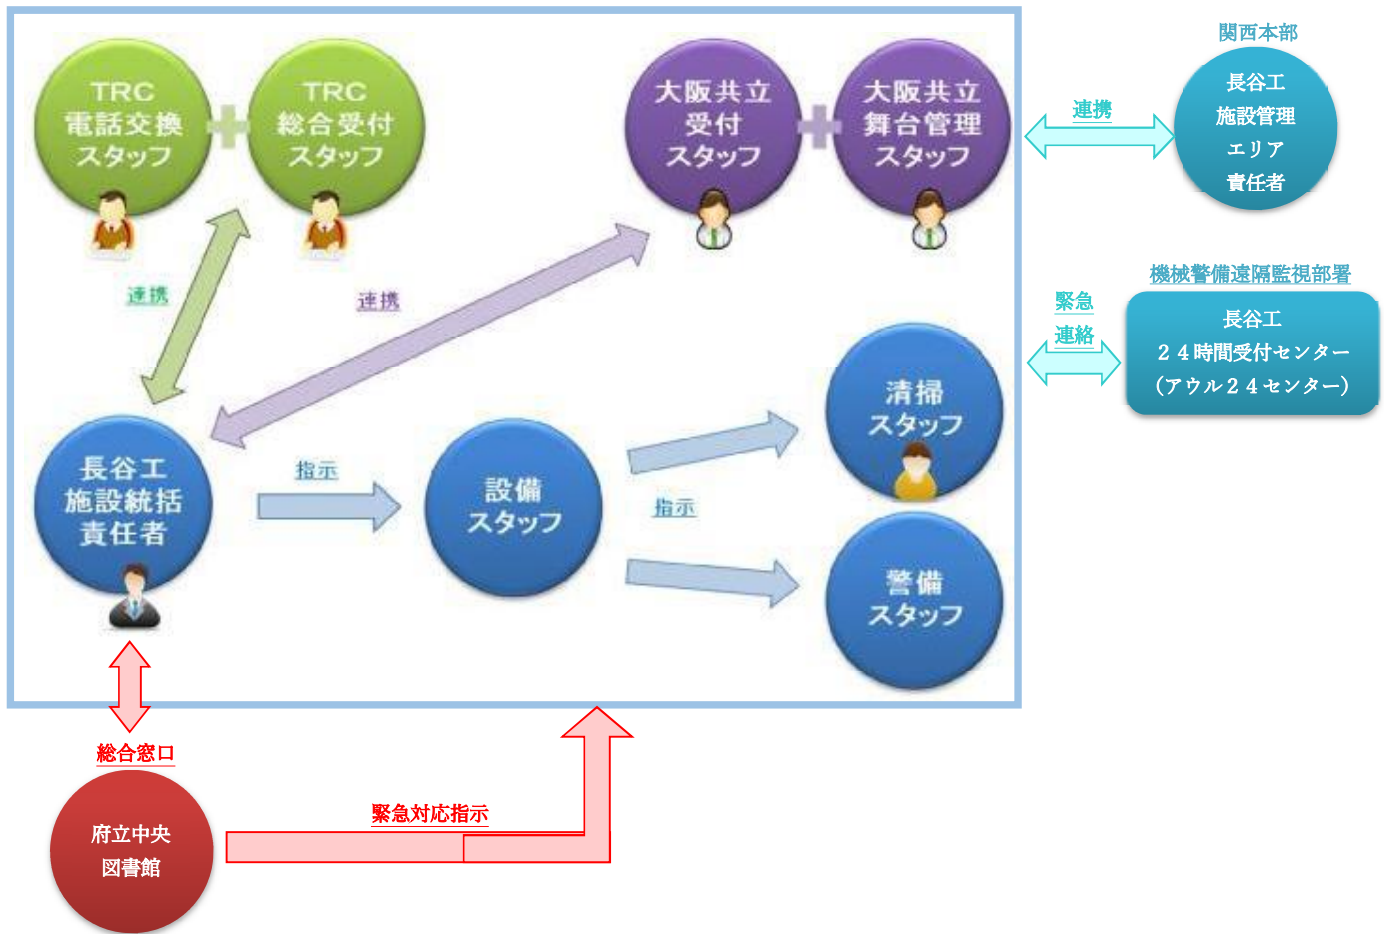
TRC
電話交換
スタッフ

TRC
総合受付
スタッフ

大阪共立
受付
スタッフ

大阪共立
舞台管理
スタッフ

連携

関西本部

長谷工
施設管理
エリア
責任者

連携

連携

機械警備遠隔監視部署

緊急
連絡

長谷工
２４時間受付センター
（アウル２４センター）

清掃
スタッフ

長谷工
施設統括
責任者

指示

設備
スタッフ

指示

警備
スタッフ

総合窓口

府立中央
図書館

緊急対応指示